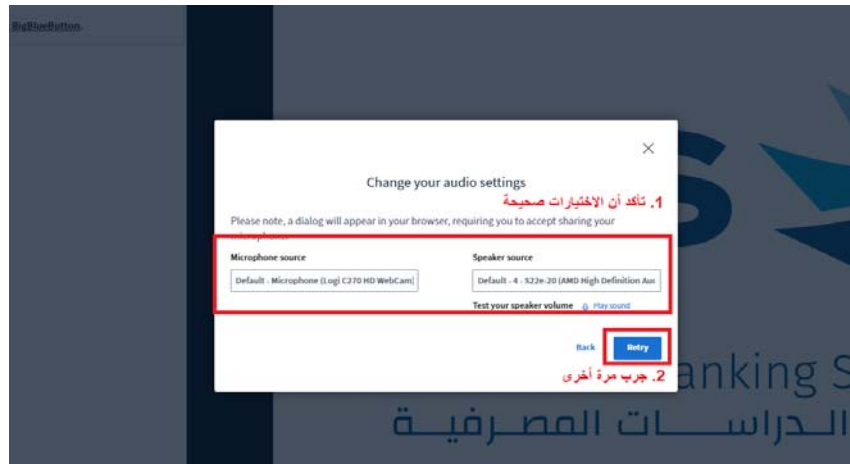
BigBlueButton.

×

Change your audio settings

1. تأكد أن الاختيارات صحيحة

Please note, a dialog will appear in your browser, requiring you to accept sharing your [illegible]

Microphone source

Default - Microphone (Logi C270 HD WebCam)

Speaker source

Default - 4 - S22e-20 (AMD High Definition Au

Test your speaker volume Play sound

Back

Retry

2. جرب مرة أخرى

anking S

الدراســـات المصـرفيــة